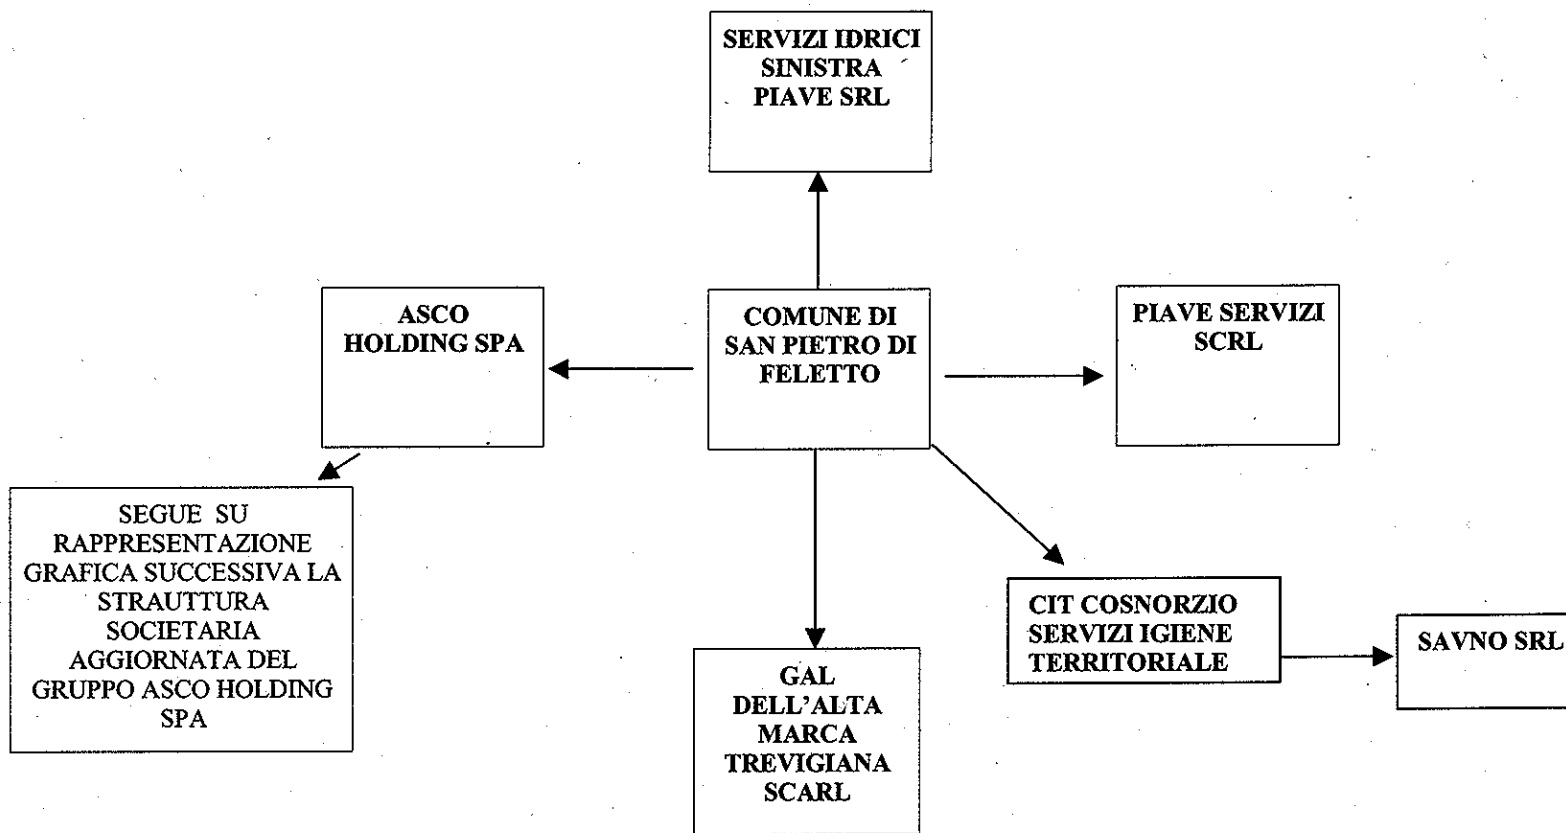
SERVIZI IDRICI SINISTRA PIAVE SRL

ASCO HOLDING SPA

COMUNE DI SAN PIETRO DI FELETTO

PIAVE SERVIZI SCRL

SEGUE SU RAPPRESENTAZIONE GRAFICA SUCCESSIVA LA STRAUTTURA SOCIETARIA AGGIORNATA DEL GRUPPO ASCO HOLDING SPA

CIT COSNORZIO SERVIZI IGIENE TERRITORIALE

SAVNO SRL

GAL DELL'ALTA MARCA TREVIGIANA SCARL